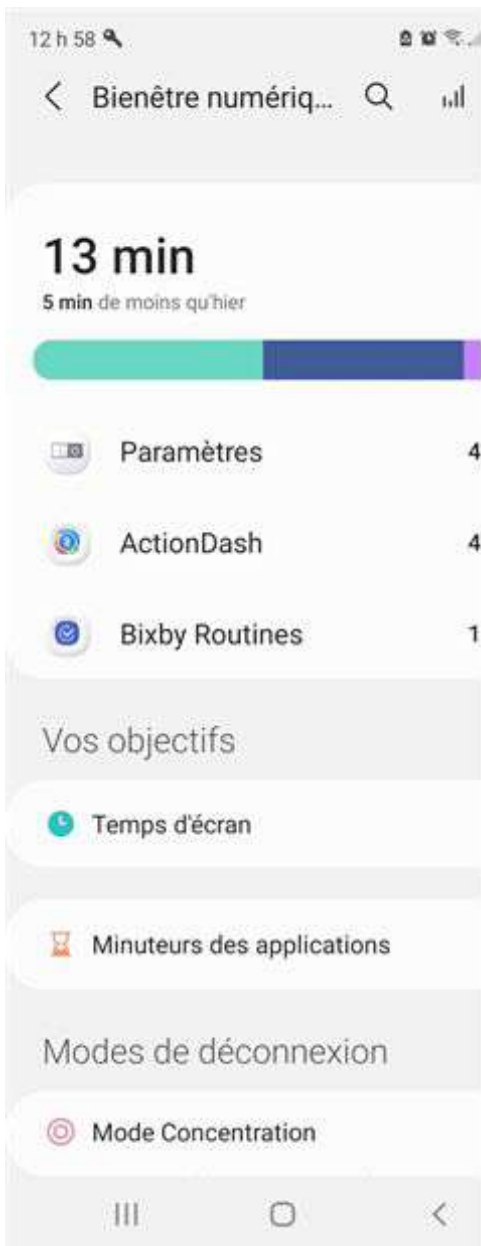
12 h 58

Bienêtre numériq...

13 min
5 min de moins qu'hier

Paramètres 4

ActionDash 4

Bixby Routines 1

Vos objectifs

Temps d'écran

Minuteurs des applications

Modes de déconnexion

Mode Concentration